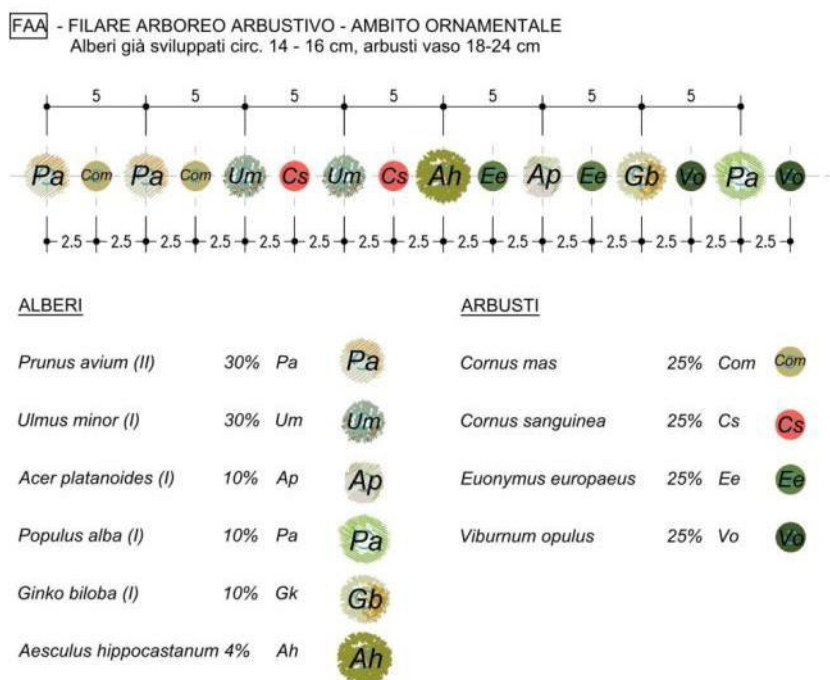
FAA - FILARE ARBOREO ARBUSTIVO - AMBITO ORNAMENTALE
Alberi già sviluppati circ. 14 - 16 cm, arbusti vaso 18-24 cm

5 5 5 5 5 5 5

Pa Com Pa Com Um Cs Um Cs Ah Ee Ap Ee Gb Vo Pa Vo

2.5 2.5 2.5 2.5 2.5 2.5 2.5 2.5 2.5 2.5 2.5 2.5 2.5 2.5 2.5

ALBERI

Prunus avium (II) 30% Pa Pa

Ulmus minor (I) 30% Um Um

Acer platanoides (I) 10% Ap Ap

Populus alba (I) 10% Pa Pa

Ginko biloba (I) 10% Gk Gb

Aesculus hippocastanum 4% Ah Ah

ARBUSTI

Cornus mas 25% Com Com

Cornus sanguinea 25% Cs Cs

Euonymus europaeus 25% Ee Ee

Viburnum opulus 25% Vo Vo